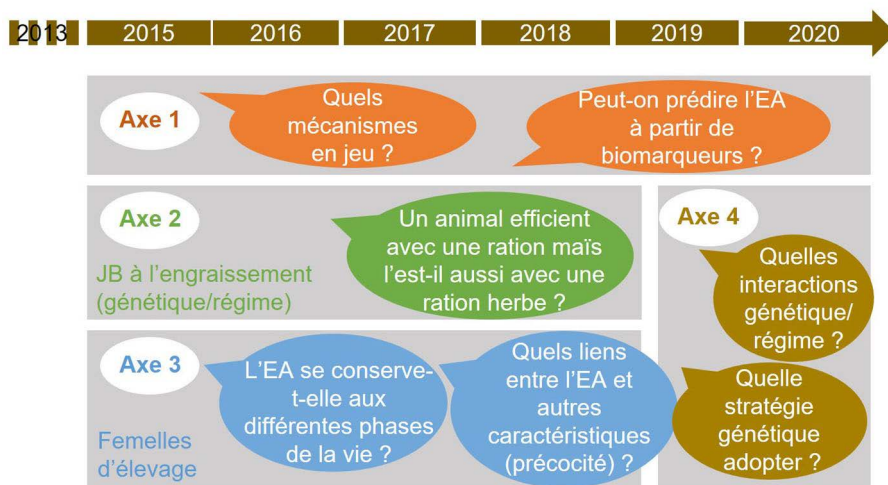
2013 2015 2016 2017 2018 2019 2020

Axe 1

Quels mécanismes en jeu ?

Peut-on prédire l'EA à partir de biomarqueurs ?

Axe 2

JB à l'engraissement (génétique/régime)

Un animal efficient avec une ration maïs l'est-il aussi avec une ration herbe ?

Axe 4

Quelles interactions génétique/ régime ?

Quelle stratégie génétique adopter ?

Axe 3

Femelles d'élevage

L'EA se conserve-t-elle aux différentes phases de la vie ?

Quels liens entre l'EA et autres caractéristiques (précocité) ?